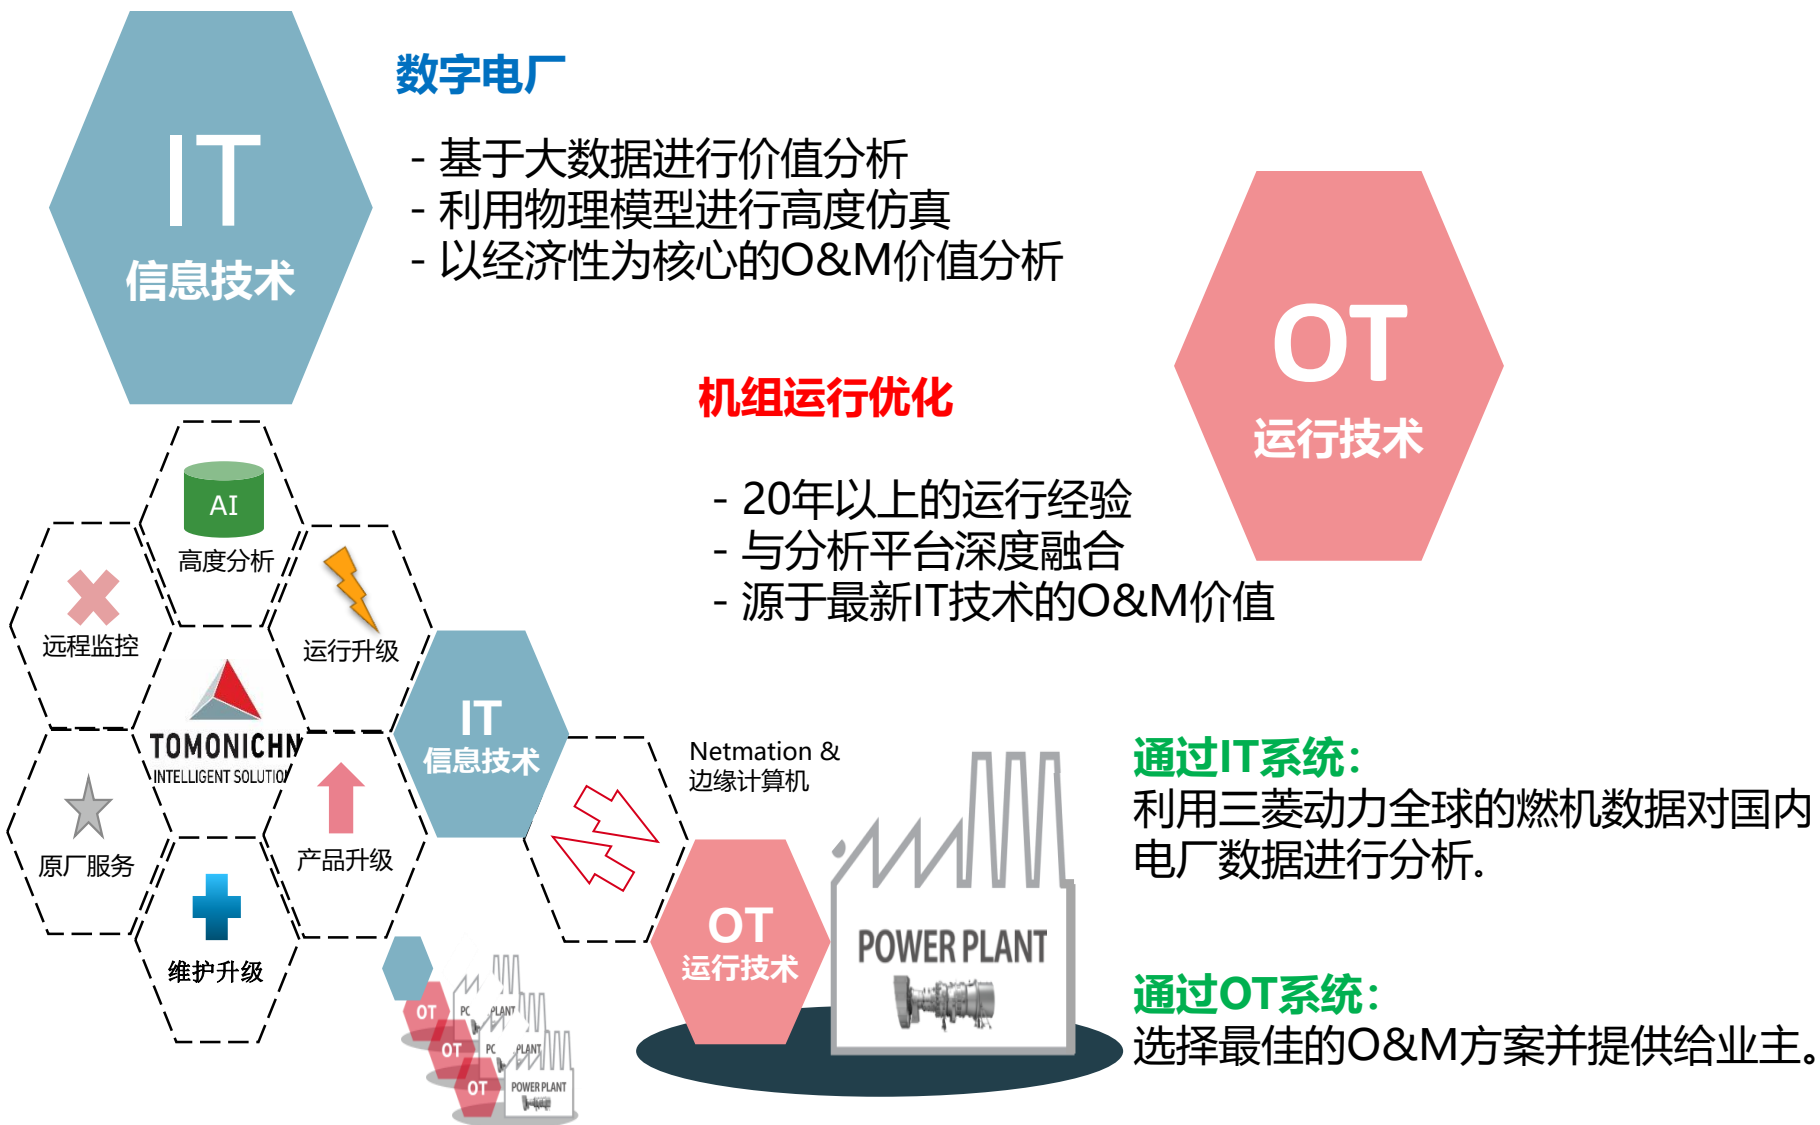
IT
信息技术

数字电厂

- 基于大数据进行价值分析
- 利用物理模型进行高度仿真
- 以经济性为核心的O&M价值分析

OT
运行技术

机组运行优化

- 20年以上的运行经验
- 与分析平台深度融合
- 源于最新IT技术的O&M价值

AI
高度分析
远程监控
运行升级
TOMONICHN
INTELLIGENT SOLUTIO
原厂服务
产品升级
维护升级

IT
信息技术

Netmation &
边缘计算机

OT
运行技术

POWER PLANT

OT
PC
PLANT
OT
PC
PLANT
OT
POWER PLANT

通过IT系统：
利用三菱动力全球的燃机数据对国内电厂数据进行分析。

通过OT系统：
选择最佳的O&M方案并提供给业主。